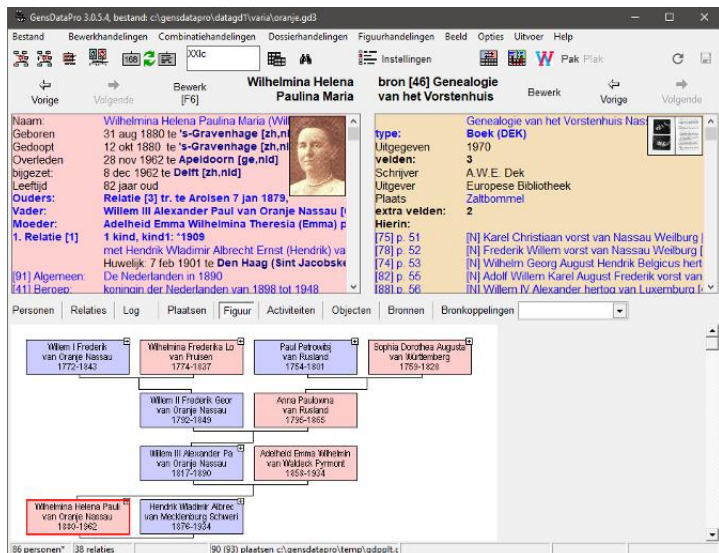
GensDataPro 3.0.5.4, bestand: c:\gensdatapro\datagd1\varia\oranje.gd3

Bestand Bewerkhandelingen Combinatiehandelingen Dossierhandelingen Figuurhandelingen Beeld Opties Uitvoer Help

XXIc

Instellingen

Pak Plak

Vorige Volgende Bewerk [F6] Wilhelmina Helena Paulina Maria bron [46] Genealogie van het Vorstenhuis Bewerk Vorige Volgende

Naam: Wilhelmina Helena Paulina Maria (Wil
Geboren 31 aug 1880 te 's-Gravenhage [zh,nl
Gedoopt 12 okt 1880 te 's-Gravenhage [zh,nl
Overleden 28 nov 1962 te Apeldoorn [ge,nld]
bijgezet: 8 dec 1962 te Delft [zh,nld]
Leeftijd 82 jaar oud
Ouders: Relatie [3] tr. te Arolsen 7 jan 1879,
Vader: Willem III Alexander Paul van Oranje Nassau [
Moeder: Adelheid Emma Wilhelmina Theresia (Emma) p
1. Relatie [1] 1 kind, kind1: *1909
met Hendrik Wladimir Albrecht Ernst (Hendrik) va
Huwelijk: 7 feb 1901 te Den Haag (Sint Jacobske
[91] Algemeen: De Nederlanden in 1890
[41] Beroep: koningin der Nederlanden van 1898 tot 1948

Genealogie van het Vorstenhuis Nass
type: Boek (DEK)
Uitgegeven 1970
velden: 3
Schrijver A.W.E. Dek
Uitgever Europese Bibliotheek
Plaats Zaltbommel
extra velden: 2
Hierin:
[75] p. 51 [N] Karel Christiaan vorst van Nassau Weilburg [
[78] p. 52 [N] Frederik Willem vorst van Nassau Weilburg [
[74] p. 53 [N] Wilhelm Georg August Hendrik Belgicus hert
[82] p. 55 [N] Adolf Willem Karel August Frederik vorst van
[88] p. 56 [N] Willem IV Alexander hertog van Luxemburg [

Personen Relaties Log Plaatsen Figuur Activiteiten Objecten Bronnen Bronkoppelingen

Willem I Frederik van Oranje Nassau 1772-1843
Wilhelmina Frederika Lo van Pruisen 1774-1837
Paul Petrowitsj van Rusland 1754-1801
Sophia Dorothea Augusta van Württemberg 1759-1828
Willem II Frederik Geor van Oranje Nassau 1792-1849
Anna Paulowna van Rusland 1795-1865
Willem III Alexander Pa van Oranje Nassau 1817-1890
Adelheid Emma Wilhelmin van Waldeck Pyrmont 1858-1934
Wilhelmina Helena Pauli van Oranje Nassau 1880-1962
Hendrik Wladimir Albrec van Mecklenburg Schweri 1876-1934

86 personen* 38 relaties 90 (93) plaatsen c:\gensdatapro\temp\gdpplt.c